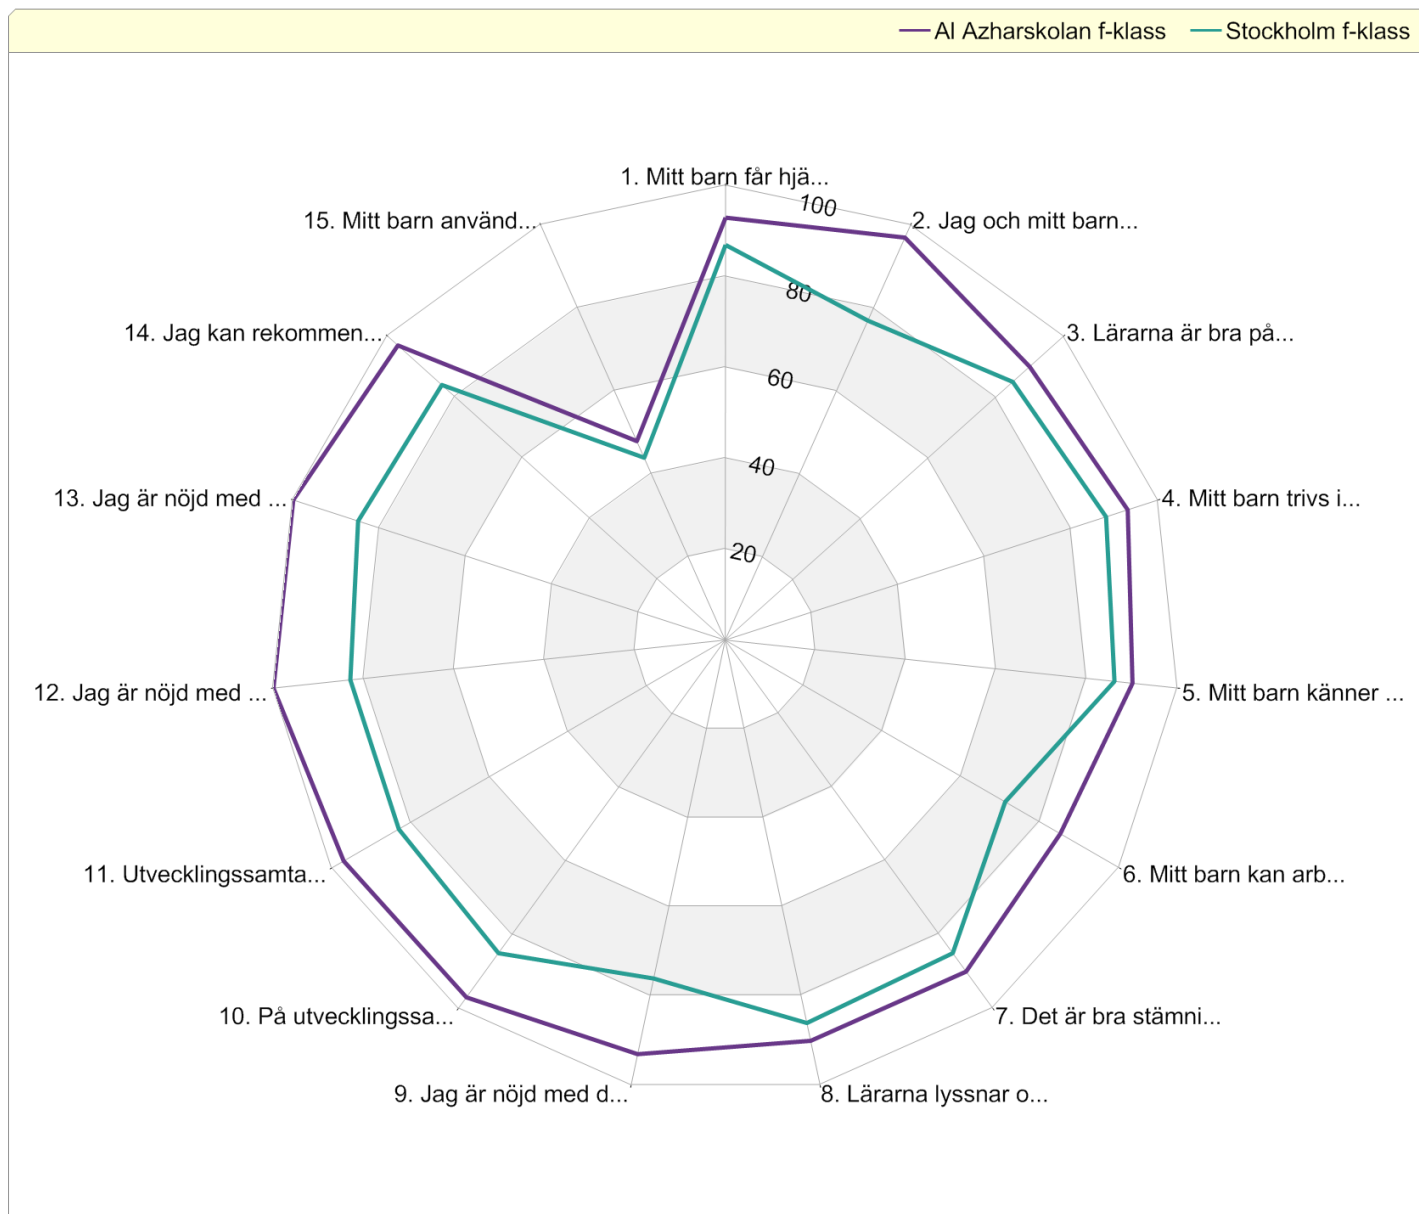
Al Azharskolan f-klass
Stockholm f-klass

1. Mitt barn får hjä...
100
80
60
40
20
2. Jag och mitt barn...
3. Lärarna är bra på...
4. Mitt barn trivs i...
5. Mitt barn känner ...
6. Mitt barn kan arb...
7. Det är bra stämni...
8. Lärarna lyssnar o...
9. Jag är nöjd med d...
10. På utvecklingssa...
11. Utvecklingssamta...
12. Jag är nöjd med ...
13. Jag är nöjd med ...
14. Jag kan rekommen...
15. Mitt barn använd...